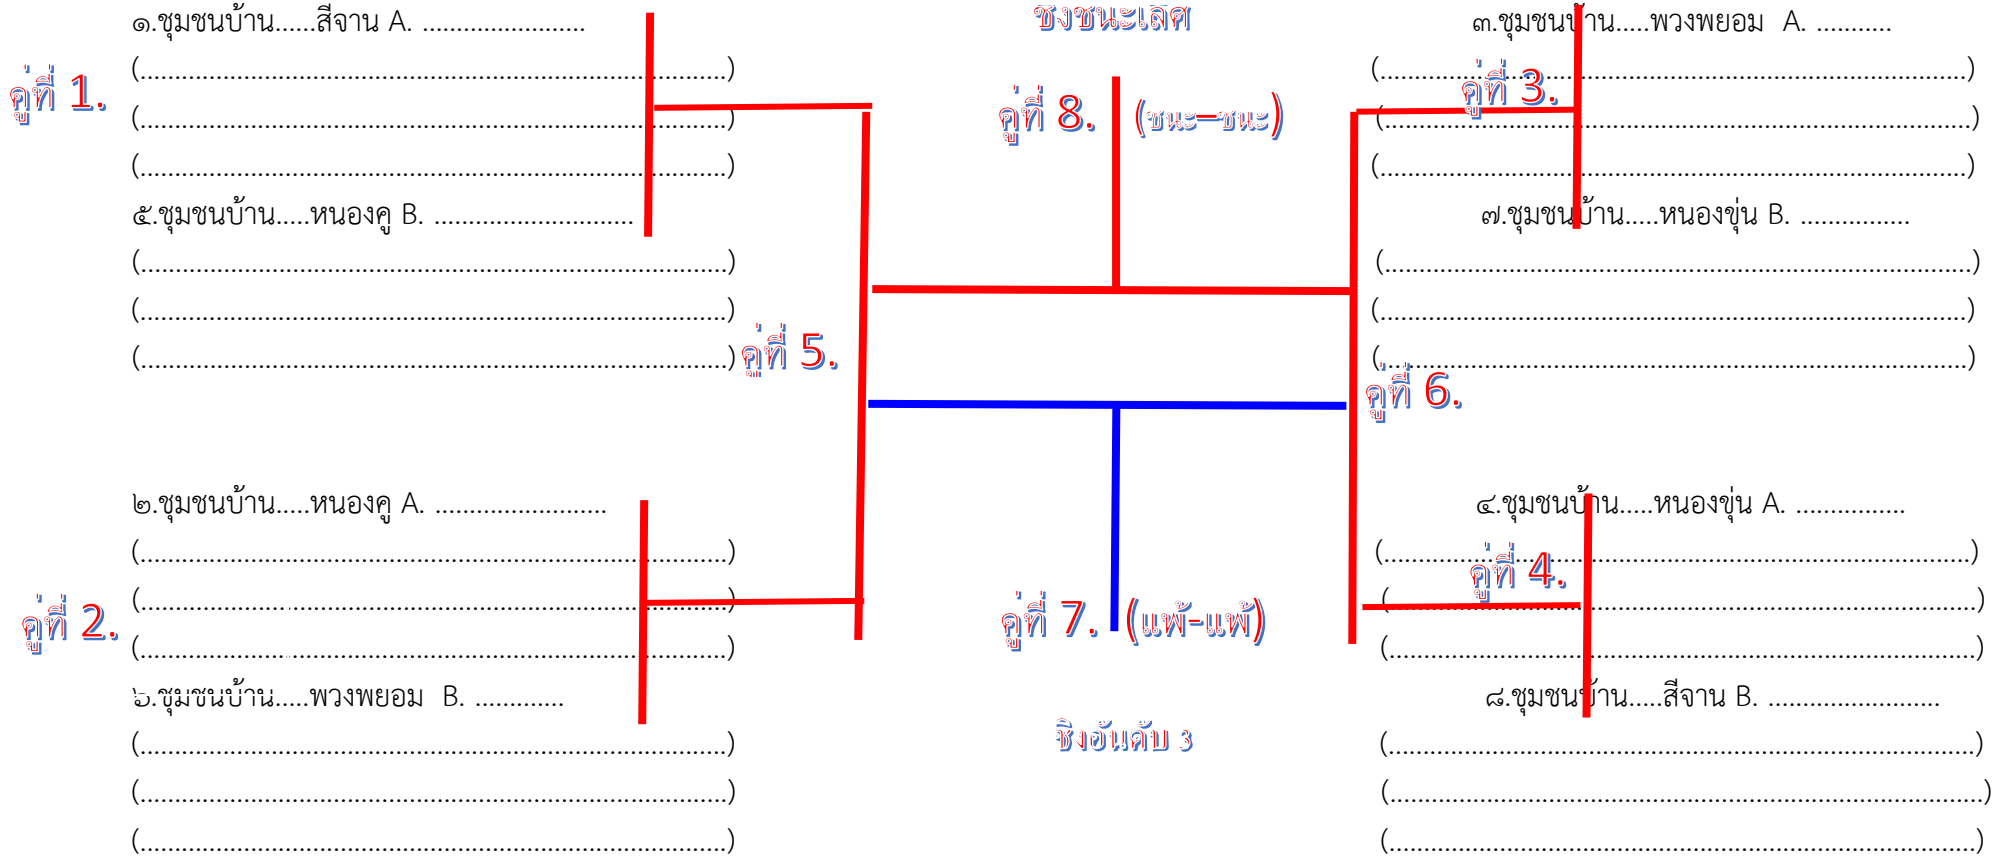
๑.ชุมชนบ้าน......สีจาน A. ......................
(.......................................................................................)
(.......................................................................................)
(.......................................................................................)
๕.ชุมชนบ้าน.....หนองคู B. ...........................
(.......................................................................................)
(.......................................................................................)
(.......................................................................................)

คู่ที่ 1.

ชิงชนะเลิศ

คู่ที่ 8. (ชนะ–ชนะ)

๓.ชุมชนบ้าน.....พวงพยอม A. ..........
(.......................................................................................)
(.......................................................................................)
(.......................................................................................)
๗.ชุมชนบ้าน.....หนองขุ่น B. ...............
(.......................................................................................)
(.......................................................................................)
(.......................................................................................)

คู่ที่ 3.

คู่ที่ 5.

คู่ที่ 6.

๒.ชุมชนบ้าน.....หนองคู A. .......................
(.......................................................................................)
(.......................................................................................)
(.......................................................................................)
๖.ชุมชนบ้าน.....พวงพยอม B. ............
(.......................................................................................)
(.......................................................................................)
(.......................................................................................)

คู่ที่ 2.

คู่ที่ 7. (แพ้-แพ้)

ชิงอันดับ 3

๔.ชุมชนบ้าน.....หนองขุ่น A. ...............
(.......................................................................................)
(.......................................................................................)
(.......................................................................................)
๘.ชุมชนบ้าน.....สีจาน B. ........................
(.......................................................................................)
(.......................................................................................)
(.......................................................................................)

คู่ที่ 4.